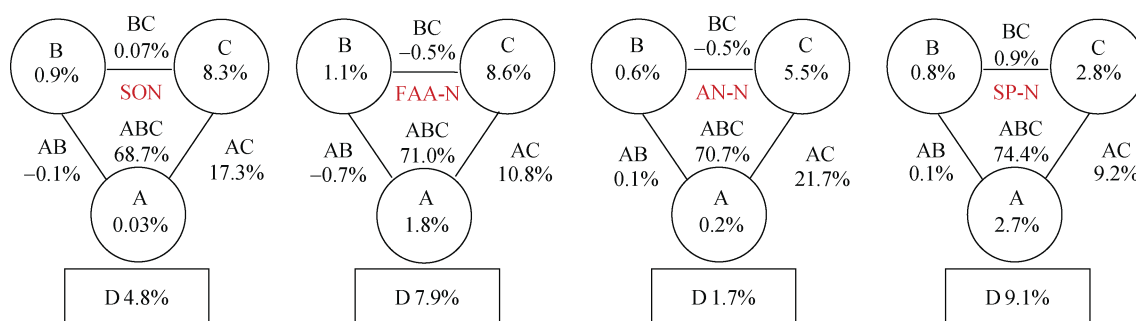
BC
0.07%
B
0.9%
C
8.3%
SON
ABC
68.7%
AB
−0.1%
AC
17.3%
A
0.03%
D 4.8%

BC
−0.5%
B
1.1%
C
8.6%
FAA-N
ABC
71.0%
AB
−0.7%
AC
10.8%
A
1.8%
D 7.9%

BC
−0.5%
B
0.6%
C
5.5%
AN-N
ABC
70.7%
AB
0.1%
AC
21.7%
A
0.2%
D 1.7%

BC
0.9%
B
0.8%
C
2.8%
SP-N
ABC
74.4%
AB
0.1%
AC
9.2%
A
2.7%
D 9.1%